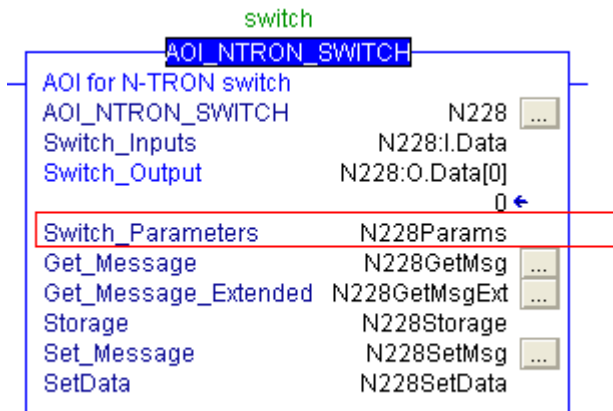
switch
AOI_NTRON_SWITCH
AOI for N-TRON switch
AOI_NTRON_SWITCH N228 ...
Switch_Inputs N228:I.Data
Switch_Output N228:O.Data[0]
0
Switch_Parameters N228Params
Get_Message N228GetMsg ...
Get_Message_Extended N228GetMsgExt ...
Storage N228Storage
Set_Message N228SetMsg ...
SetData N228SetData